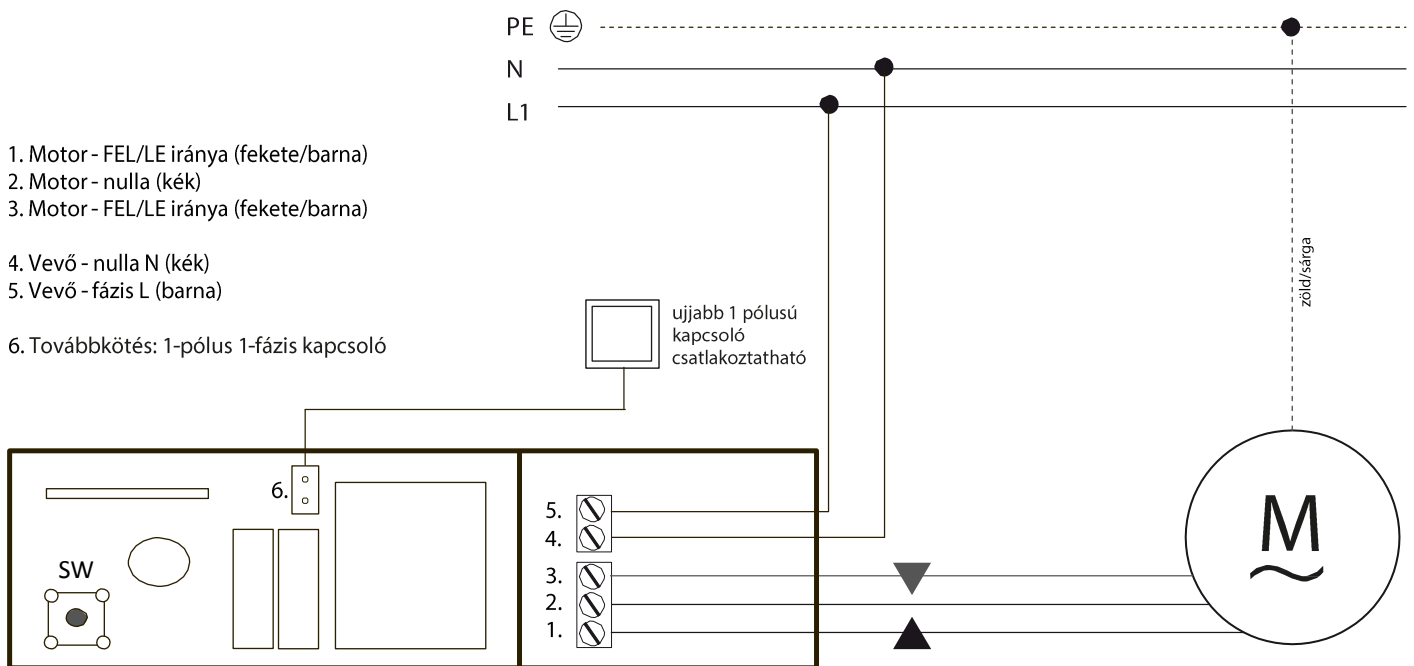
PE
N
L1

1. Motor - FEL/LE iránya (fekete/barna)
2. Motor - nulla (kék)
3. Motor - FEL/LE iránya (fekete/barna)

4. Vevő - nulla N (kék)
5. Vevő - fázis L (barna)

6. Továbbkötés: 1-pólus 1-fázis kapcsoló

ujjabb 1 pólusú kapcsoló csatlakoztatható

zöld/sárga

6.

SW

5.
4.
3.
2.
1.

M
~